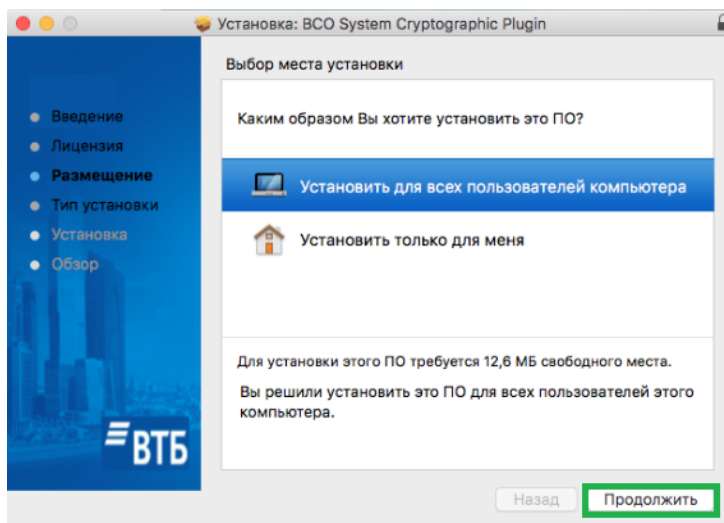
Установка: BCO System Cryptographic Plugin

Введение
Лицензия
Размещение
Тип установки
Установка
Обзор

ВТБ

Выбор места установки

Каким образом Вы хотите установить это ПО?

Установить для всех пользователей компьютера

Установить только для меня

Для установки этого ПО требуется 12,6 МБ свободного места.

Вы решили установить это ПО для всех пользователей этого компьютера.

Назад
Продолжить